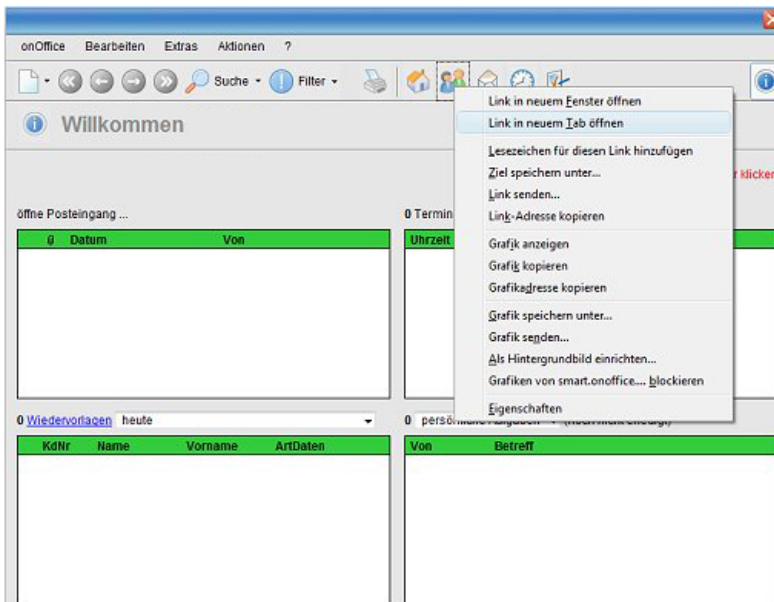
onOffice Bearbeiten Extras Aktionen ?

Suche Filter

Willkommen

öffne Posteingang ...

| g | Datum | Von |
|---|---|---|

0 Termin

Uhrzeit

0 Wiedervorlagen heute

| KdNr | Name | Vorname | ArtDaten |
|---|---|---|---|

0 persö

| Von | Betreff |
|---|---|

klicken

Link in neuem Fenster öffnen
Link in neuem Tab öffnen
Lesezeichen für diesen Link hinzufügen
Ziel speichern unter...
Link senden...
Link-Adresse kopieren
Grafik anzeigen
Grafik kopieren
Grafikadresse kopieren
Grafik speichern unter...
Grafik senden...
Als Hintergrundbild einrichten...
Grafiken von smart.onoffice... blockieren
Eigenschaften